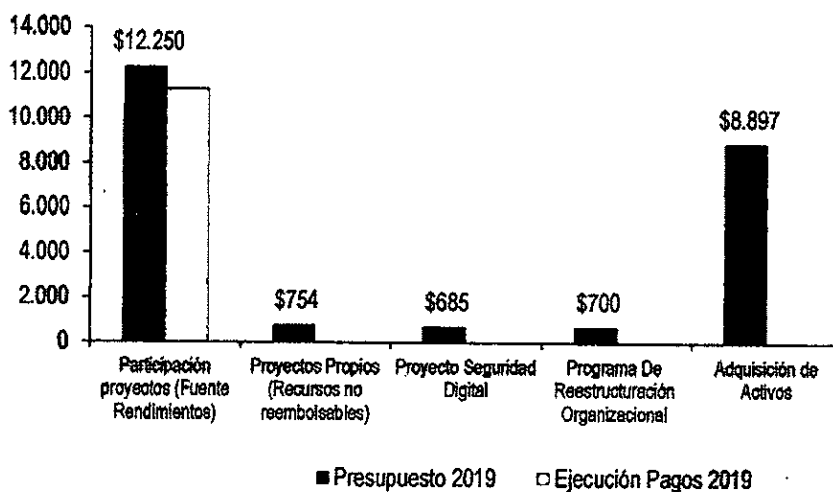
14.000
12.000
10.000
8.000
6.000
4.000
2.000
0

$12.250
$754
$685
$700
$8.897

Participación proyectos (Fuente Rendimientos)
Proyectos Propios (Recursos no reembolsables)
Proyecto Seguridad Digital
Programa De Reestructuración Organizacional
Adquisición de Activos

Presupuesto 2019
Ejecución Pagos 2019